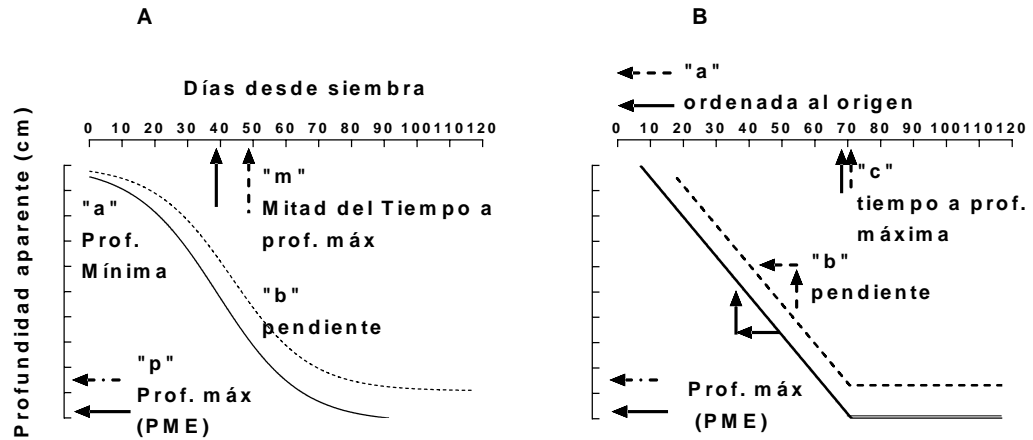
A

B

Profundidad aparente (cm)

Días desde siembra

0 10 20 30 40 50 60 70 80 90 100 110 120

"m"
Mitad del Tiempo a prof. máx

"a"
Prof. Mínima

"b"
pendiente

"p"
Prof. máx (PME)

"a"
ordenada al origen

0 10 20 30 40 50 60 70 80 90 100 110 120

"c"
tiempo a prof. máxima

"b"
pendiente

Prof. máx (PME)